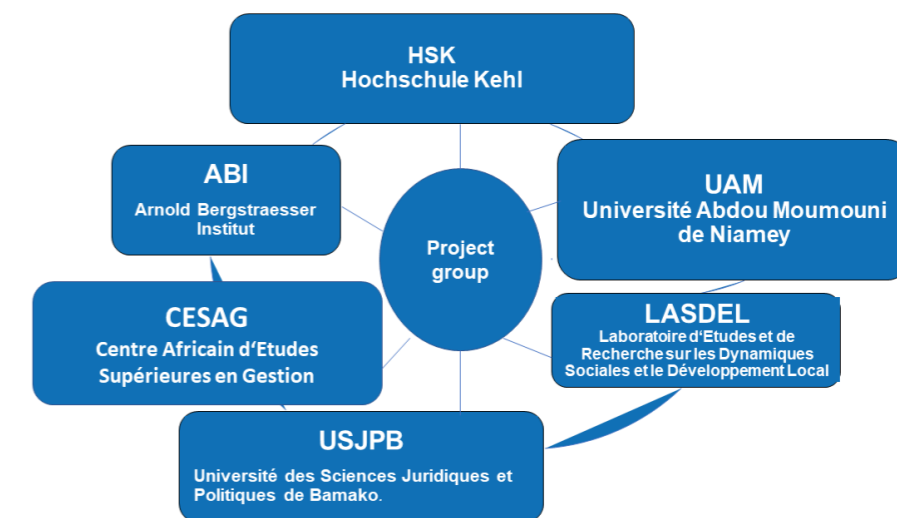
HSK
Hochschule Kehl

ABI
Arnold Bergstraesser Institut

UAM
Université Abdou Moumouni de Niamey

Project group

CESAG
Centre Africain d'Etudes Supérieures en Gestion

LASDEL
Laboratoire d'Etudes et de Recherche sur les Dynamiques Sociales et le Développement Local

USJPB
Université des Sciences Juridiques et Politiques de Bamako.